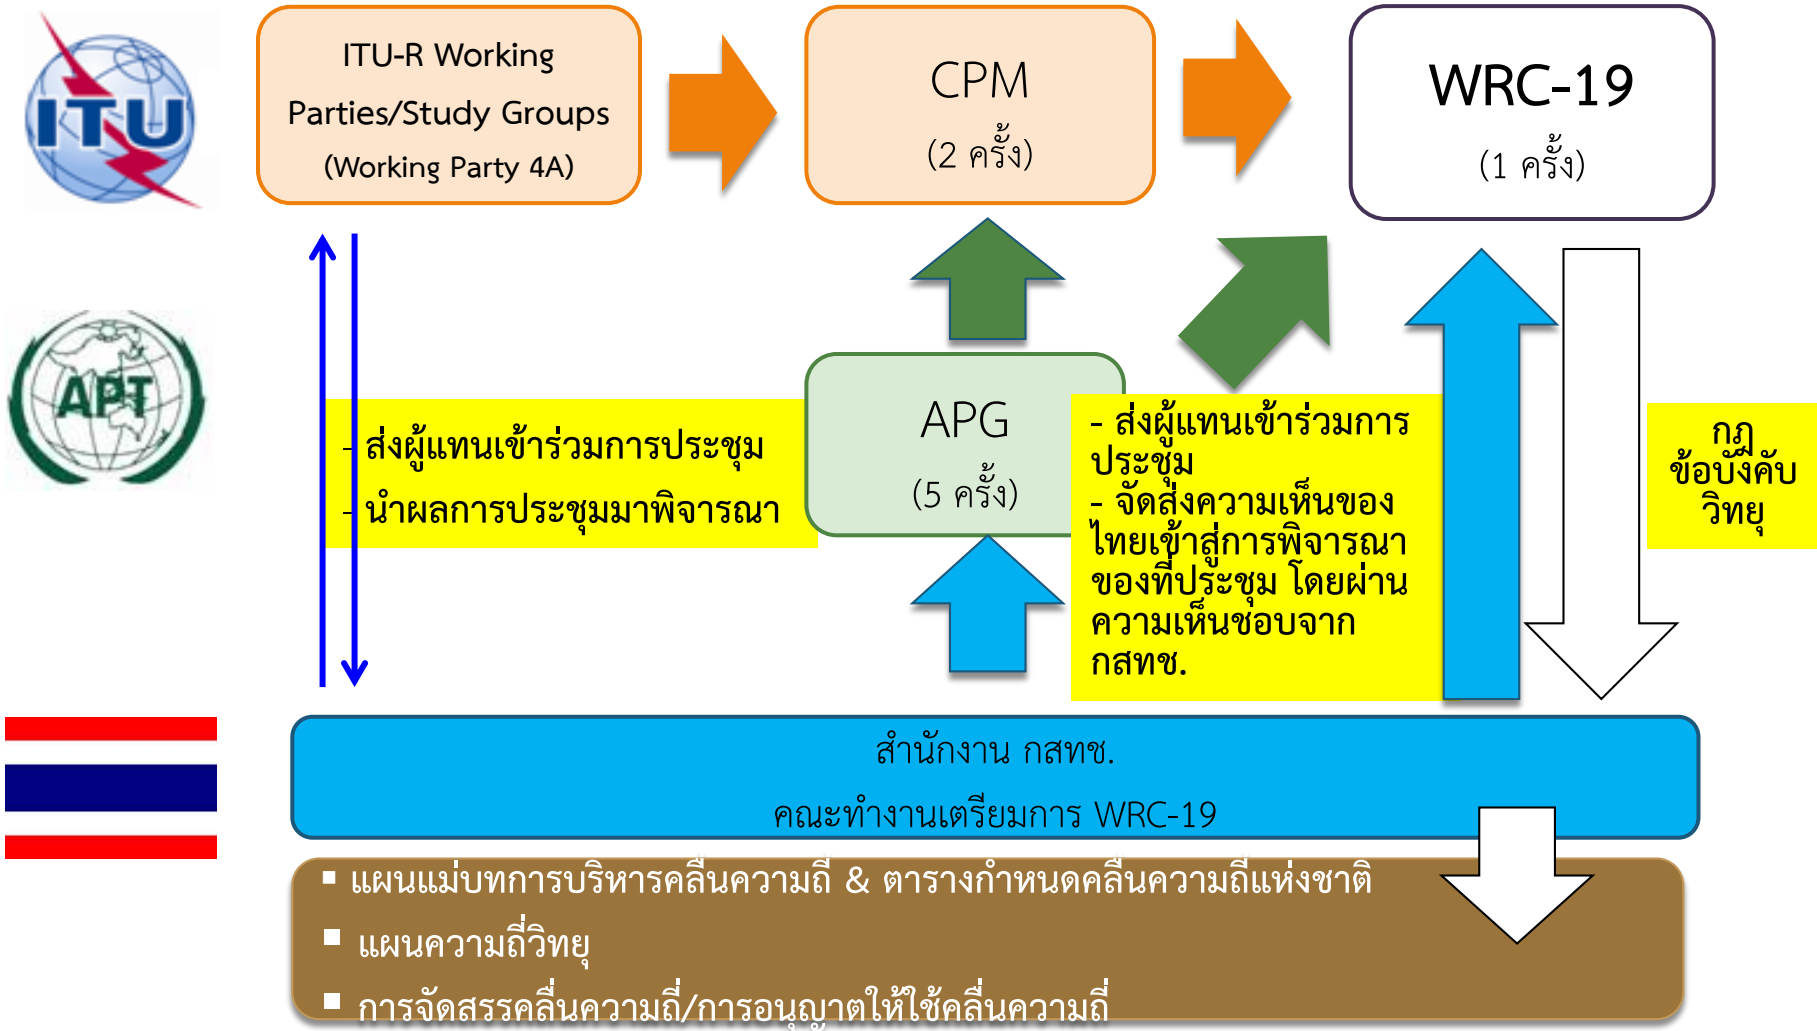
ITU

ITU-R Working Parties/Study Groups (Working Party 4A)

CPM
(2 ครั้ง)

WRC-19
(1 ครั้ง)

APT

- ส่งผู้แทนเข้าร่วมการประชุม
- นำผลการประชุมมาพิจารณา

APG
(5 ครั้ง)

- ส่งผู้แทนเข้าร่วมการประชุม
- จัดส่งความเห็นของไทยเข้าสู่การพิจารณาของที่ประชุม โดยผ่านความเห็นชอบจาก กสทช.

กฎข้อบังคับวิทยุ

สำนักงาน กสทช.
คณะทำงานเตรียมการ WRC-19

▪ แผนแม่บทการบริหารคลื่นความถี่ & ตารางกำหนดคลื่นความถี่แห่งชาติ
▪ แผนความถี่วิทยุ
▪ การจัดสรรคลื่นความถี่/การอนุญาตให้ใช้คลื่นความถี่